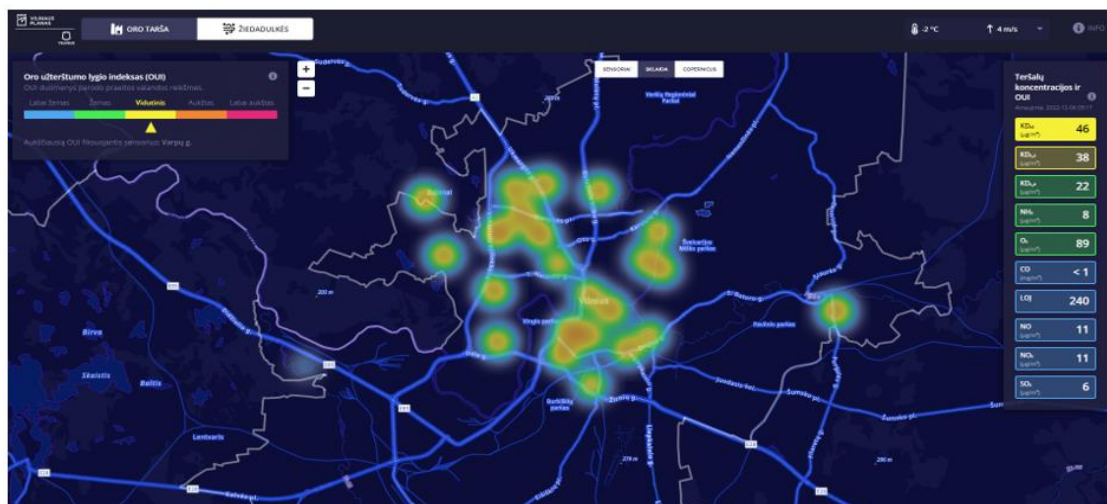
VILNIAUS PLANAS

ORO TARŠA

ŽIEDADULKĖS

-2 °C

4 m/s

INFO

Oro užterštumo lygio indeksas (OUI)

OUI duomenys parodo praeitos valandos reikšmes.

Labai žemas

Žemas

Vidutinis

Aukštas

Labai aukštas

Aukščiausią OUI fiksuojantis sensorius: Varpų g.

+

−

SENSORIAI

SKLAIDA

COPERNICUS

Teršalų koncentracijos ir OUI

Atnaujinta: 2022-12-06 09:17

| | |
|---|---|
| $KD_{10}$ (µg/m³) | 46 |
| $KD_{2.5}$ (µg/m³) | 38 |
| $KD_{1.0}$ (µg/m³) | 22 |
| $NH_3$ (µg/m³) | 8 |
| $O_3$ (µg/m³) | 89 |
| CO (µg/m³) | < 1 |
| LOJ | 240 |
| NO (µg/m³) | 11 |
| $NO_2$ (µg/m³) | 11 |
| $SO_2$ (µg/m³) | 6 |

Vilnius

Verkių Regioninis Parkas

Šveicarijos Mišku parkas

Vingio parkas

Pavilnio parkas

Burbiškių parkas

Birva

Skaistis

Baltis

Lentvaris

200 m

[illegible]